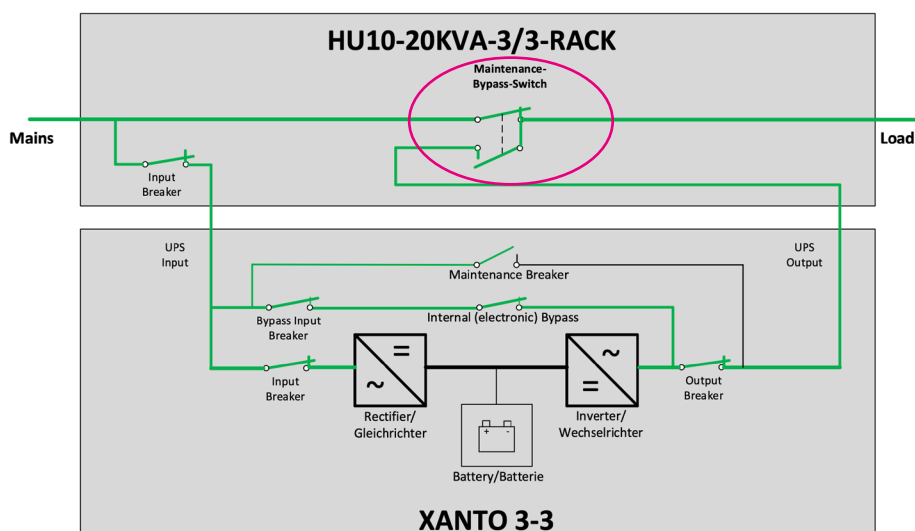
HU10-20KVA-3/3-RACK

Maintenance-Bypass-Switch

Mains

Load

Input Breaker

UPS Input

UPS Output

Maintenance Breaker

Bypass Input Breaker

Internal (electronic) Bypass

Input Breaker

=

~

Rectifier/ Gleichrichter

+ -

Battery/Batterie

~

=

Inverter/ Wechselrichter

Output Breaker

XANTO 3-3